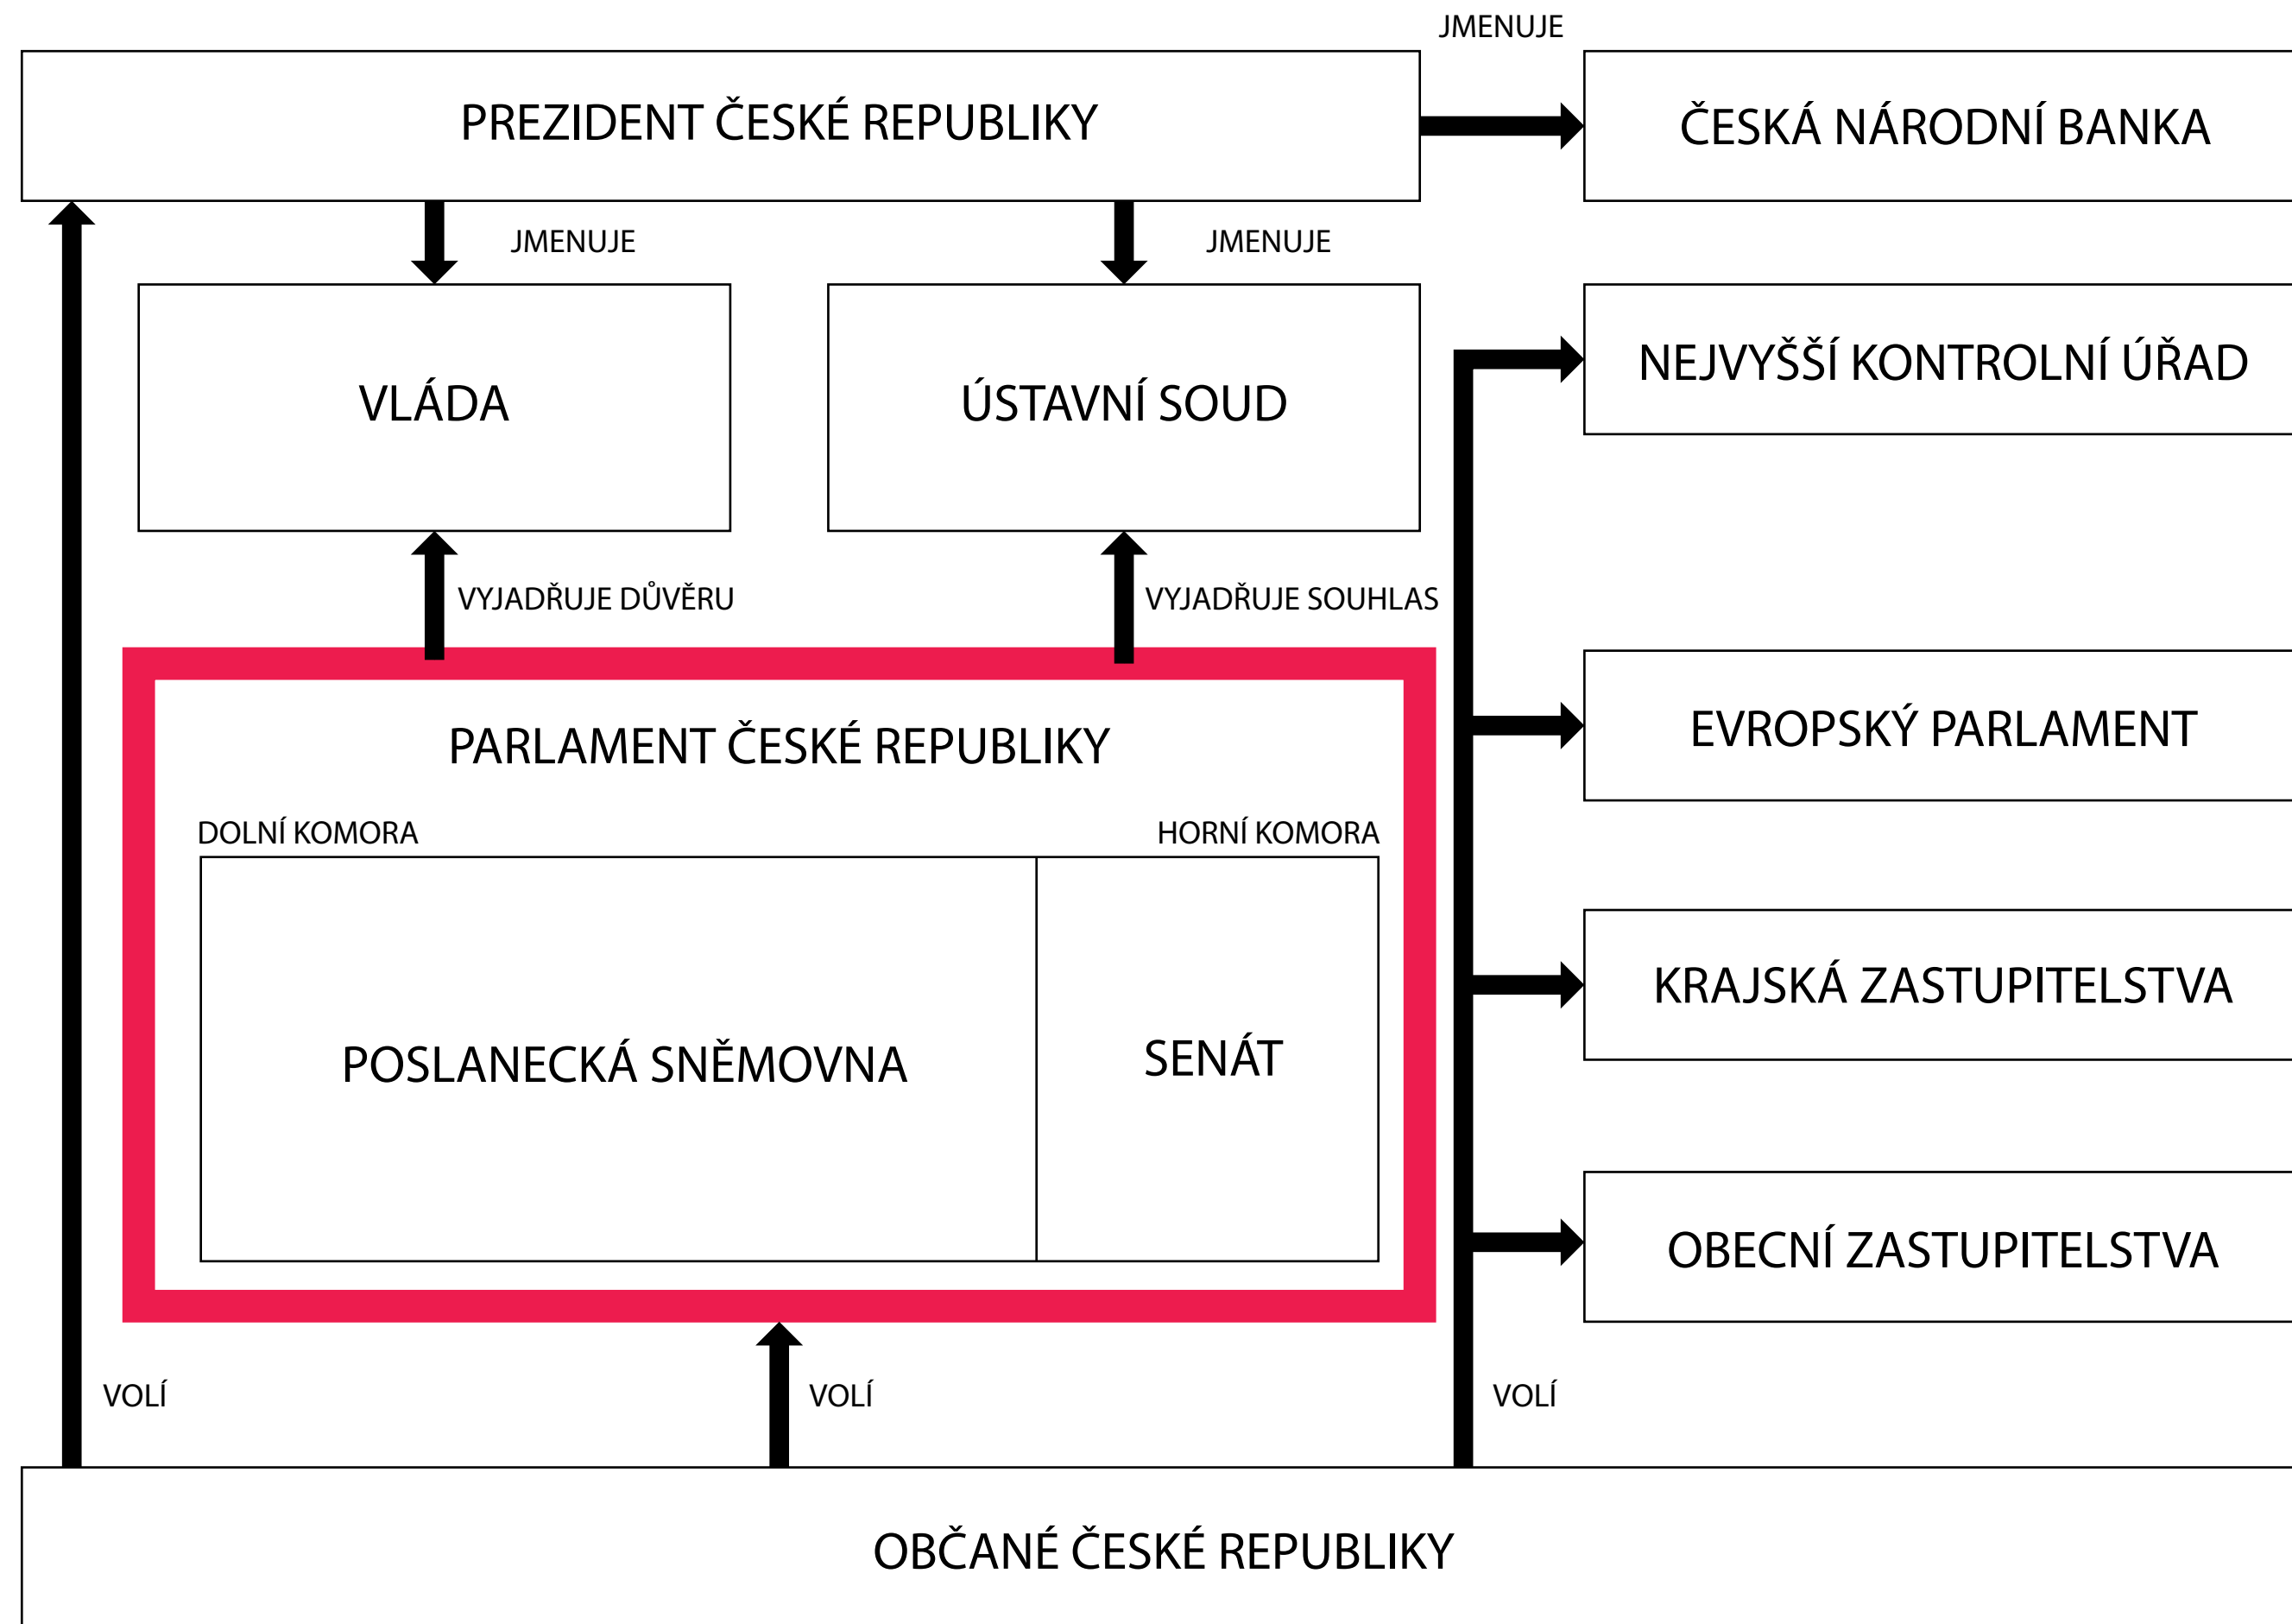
JMENUJE

PREZIDENT ČESKÉ REPUBLIKY

ČESKÁ NÁRODNÍ BANKA

JMENUJE

JMENUJE

VLÁDA

ÚSTAVNÍ SOUD

NEJVYŠŠÍ KONTROLNÍ ÚŘAD

VYJADŘUJE DŮVĚRU

VYJADŘUJE SOUHLAS

PARLAMENT ČESKÉ REPUBLIKY

EVROPSKÝ PARLAMENT

DOLNÍ KOMORA

HORNÍ KOMORA

POSLANECKÁ SNĚMOVNA

SENÁT

KRAJSKÁ ZASTUPITELSTVA

OBECNÍ ZASTUPITELSTVA

VOLÍ

VOLÍ

VOLÍ

OBČANÉ ČESKÉ REPUBLIKY